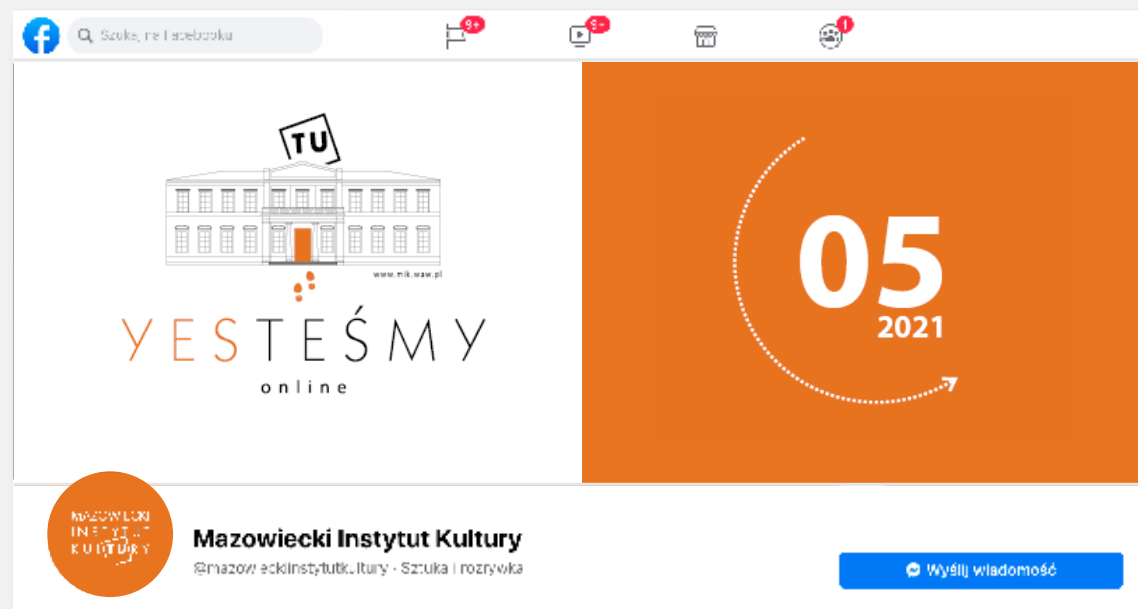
Szukaj na Facebooku

9+

9+

1

TU

www.mik.waw.pl

YESTEŚMY

online

05

2021

MAZOWIECKI INSTYTUT KULTURY

Mazowiecki Instytut Kultury

@mazowieckiinstytutkultury · Sztuka i rozrywka

Wyślij wiadomość